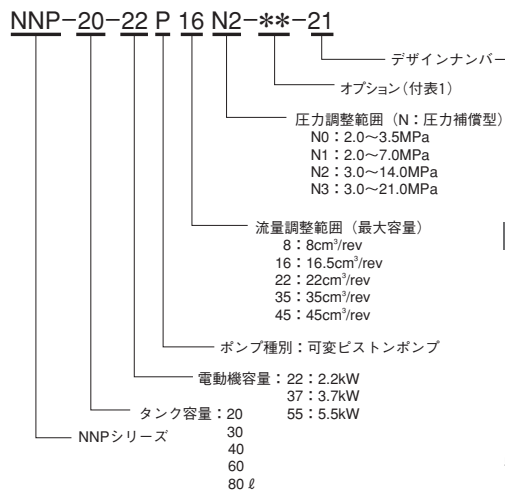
NNP－20－22 P 16 N2－＊＊－21

デザインナンバー

オプション（付表1）

圧力調整範囲（N：圧力補償型）
N0：2.0～3.5MPa
N1：2.0～7.0MPa
N2：3.0～14.0MPa
N3：3.0～21.0MPa

流量調整範囲（最大容量）
8：8cm$^3$/rev
16：16.5cm$^3$/rev
22：22cm$^3$/rev
35：35cm$^3$/rev
45：45cm$^3$/rev

ポンプ種別：可変ピストンポンプ

電動機容量：22：2.2kW
37：3.7kW
55：5.5kW

タンク容量：20
30
40
60
80 ℓ

NNPシリーズ